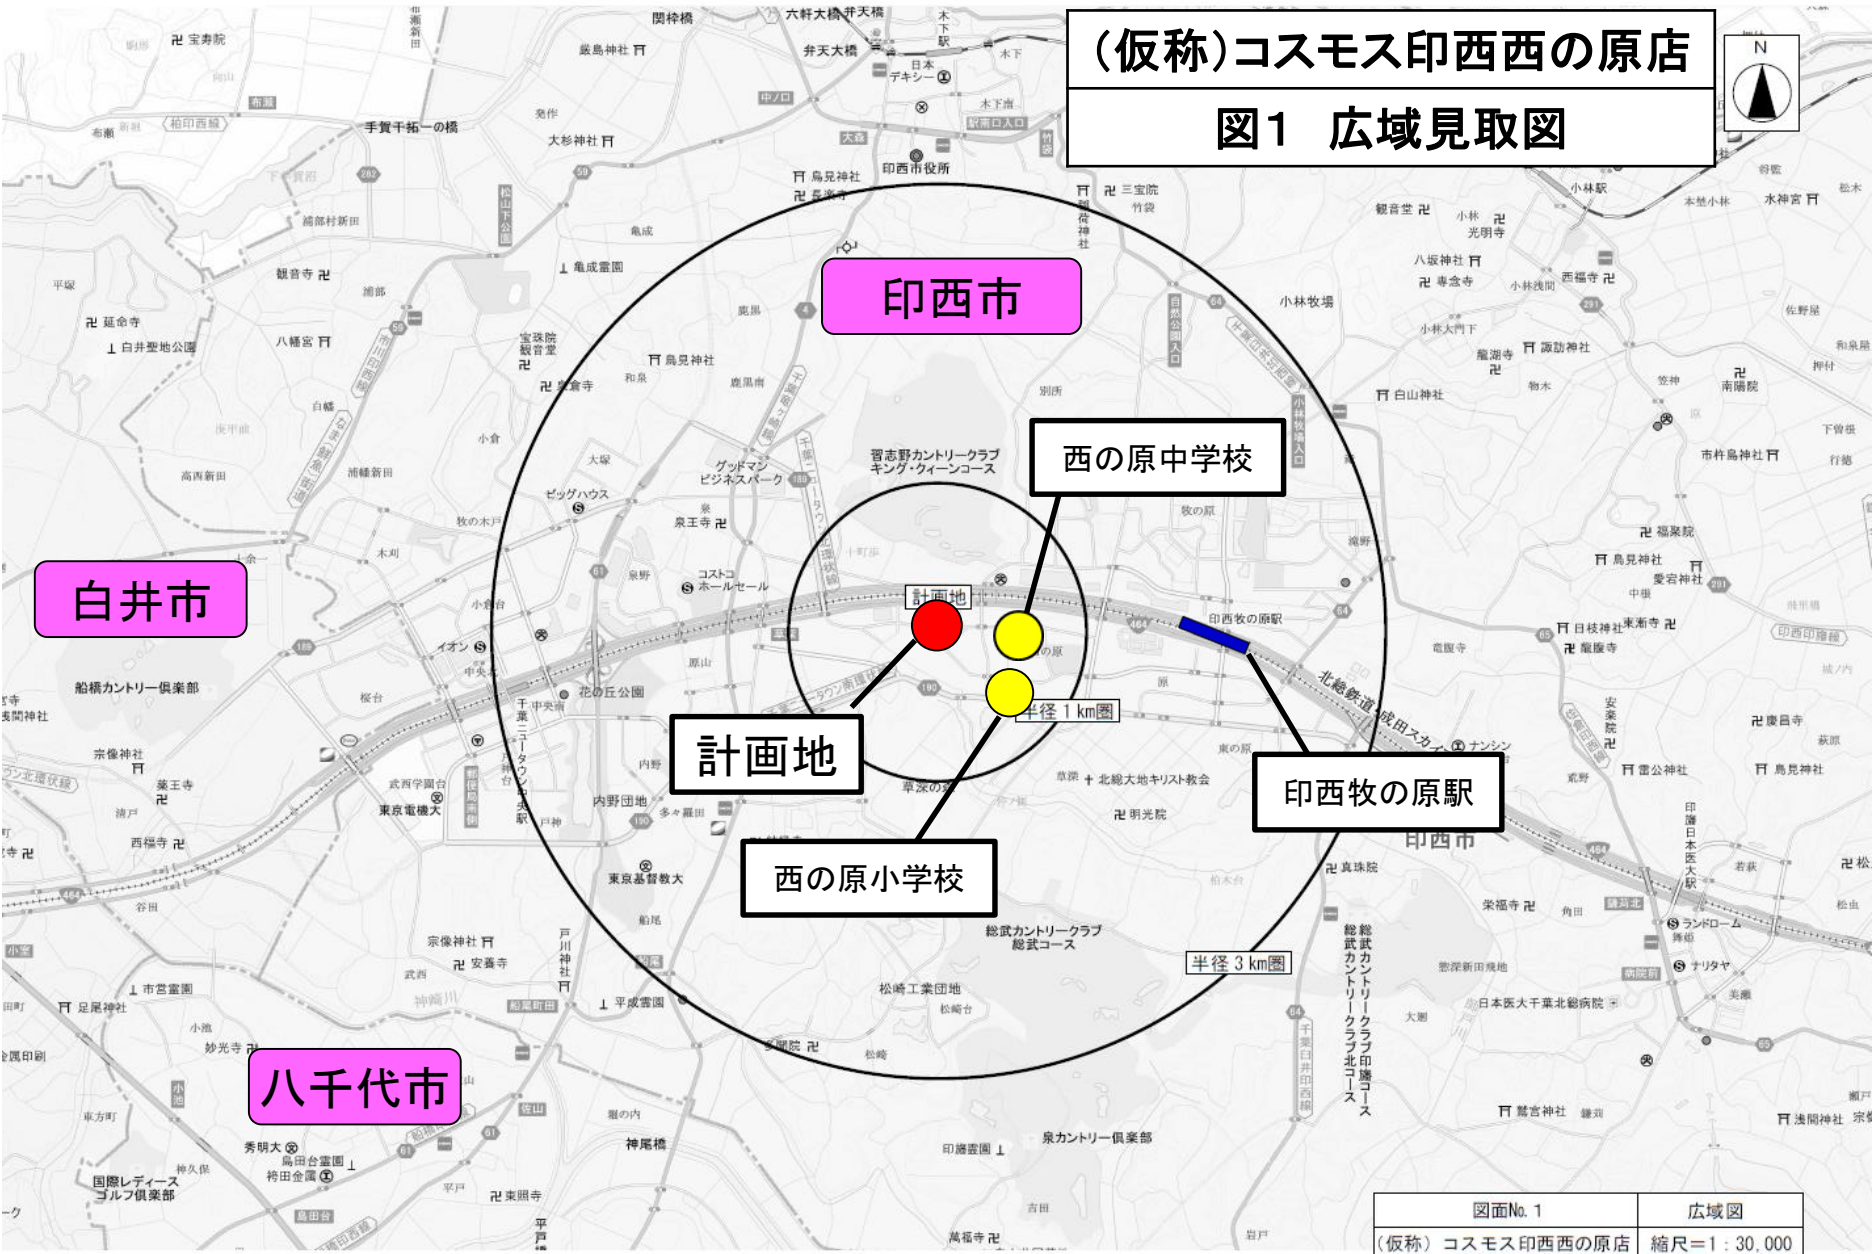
(仮称)コスモス印西西の原店

図1 広域見取図

N

印西市

白井市

八千代市

西の原中学校

計画地

西の原小学校

印西牧の原駅

半径 1 km圏

半径 3 km圏

印西市役所

印西牧の原駅

北総鉄道成田スカイ

習志野カントリークラブ キング・クィーンコース

グッドマン ビジネスパーク

ビッグハウス

コストコ ホールセール

イオン

花の丘公園

船橋カントリー倶楽部

東京電機大

東京基督教大

総武カントリークラブ 総武コース

松崎工業団地

泉カントリー倶楽部

国際レディース ゴルフ倶楽部

秀明大

小林牧場

小林駅

日本医大千葉北総病院

ランドローム

ナリタヤ

関枠橋

六軒大橋

弁天大橋

手賀干拓一の橋

大杉神社

鳥見神社

延命寺

白井聖地公園

八幡宮

観音寺

亀成霊園

宝珠院 観音堂

泉王寺

宗像神社

薬王寺

西福寺

市営霊園

足尾神社

妙光寺

宗像神社

安養寺

平戸霊園

東照寺

印旛霊園

萬福寺

神尾橋

真珠院

明光院

北総大地キリスト教会

栄福寺

鷲宮神社

浅間神社

雷公神社

鳥見神社

慶昌寺

龍腹寺

福聚院

鳥見神社

愛宕神社

市杵島神社

白山神社

諏訪神社

南陽院

観音堂

光明寺

八坂神社

専念寺

西福寺

水神宮

三宝院

図面No. 1 | 広域図
(仮称) コスモス印西西の原店 | 縮尺=1:30,000